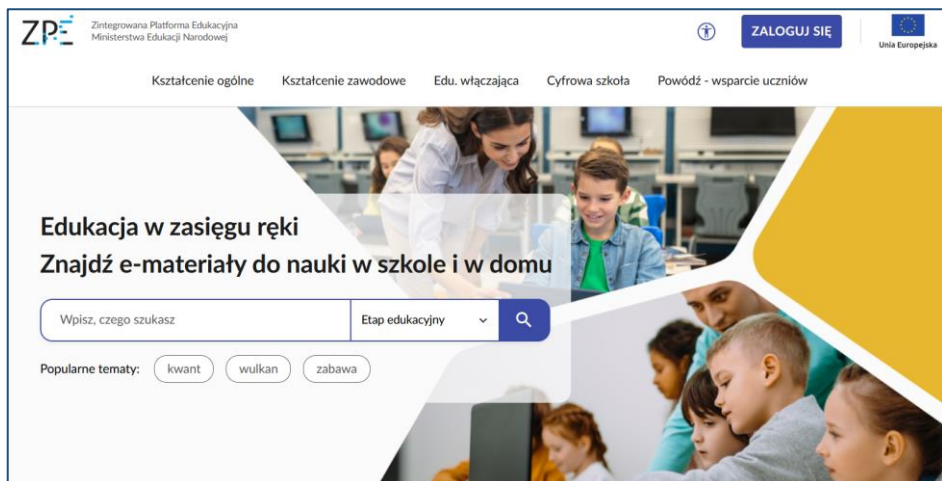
ZPE Zintegrowana Platforma Edukacyjna Ministerstwa Edukacji Narodowej

ZALOGUJ SIĘ

Unia Europejska

Kształcenie ogólne Kształcenie zawodowe Edu. włączająca Cyfrowa szkoła Powódź - wsparcie uczniów

Edukacja w zasięgu ręki
Znajdź e-materiały do nauki w szkole i w domu

Wpisz, czego szukasz

Etap edukacyjny

Popularne tematy: kwant wulkan zabawa